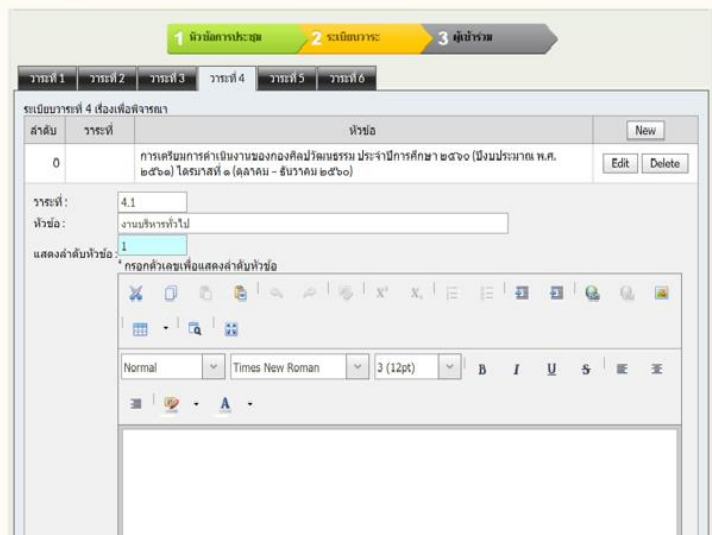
1 หัวข้อการประชุม 2 ระเบียบวาระ 3 ผู้เข้าร่วม

วาระที่ 1 | วาระที่ 2 | วาระที่ 3 | วาระที่ 4 | วาระที่ 5 | วาระที่ 6

ระเบียบวาระที่ 4 เรื่องเพื่อพิจารณา

| ลำดับ | วาระที่ | หัวข้อ | New |
|---|---|---|---|
| 0 | | การเตรียมการดำเนินงานของกองศิลปวัฒนธรรม ประจำปีการศึกษา ๒๕๖๐ (ปีงบประมาณ พ.ศ. ๒๕๖๑) ไตรมาสที่ ๑ (ตุลาคม - ธันวาคม ๒๕๖๐) | Edit Delete |

วาระที่ : 4.1
หัวข้อ : งานบริหารทั่วไป
แสดงลำดับหัวข้อ : 1
* กรอกตัวเลขเพื่อแสดงลำดับหัวข้อ

Normal | Times New Roman | 3 (12pt) | B I U S